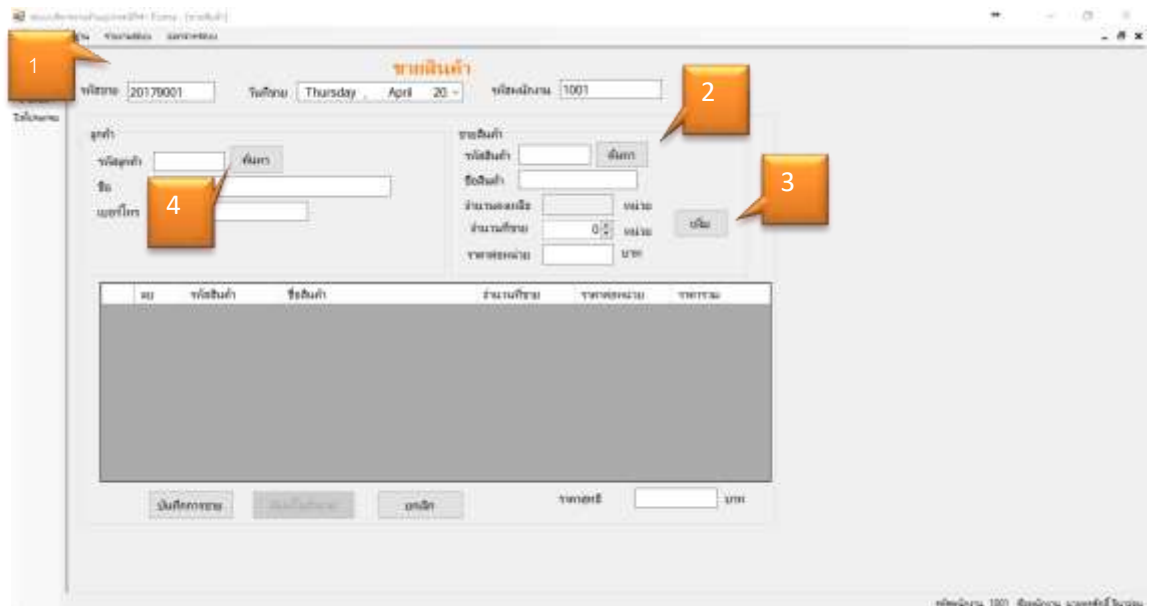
1

ขายสินค้า

รหัสขาย 20179001 วันที่ขาย Thursday , April 20

รหัสพนักงาน 1001

2

ลูกค้า

รหัสลูกค้า ค้นหา

ชื่อ

เบอร์โทร

4

ขายสินค้า

รหัสสินค้า ค้นหา

ชื่อสินค้า

จำนวนคงเหลือ หน่วย

จำนวนที่ขาย 0 หน่วย

ราคาต่อหน่วย บาท

3

เพิ่ม

| ลบ | รหัสสินค้า | ชื่อสินค้า | จำนวนที่ขาย | ราคาต่อหน่วย | ราคารวม |
|---|---|---|---|---|---|

บันทึกการขาย ยกเลิก

ราคาสุทธิ บาท

รหัสพนักงาน 1001 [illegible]